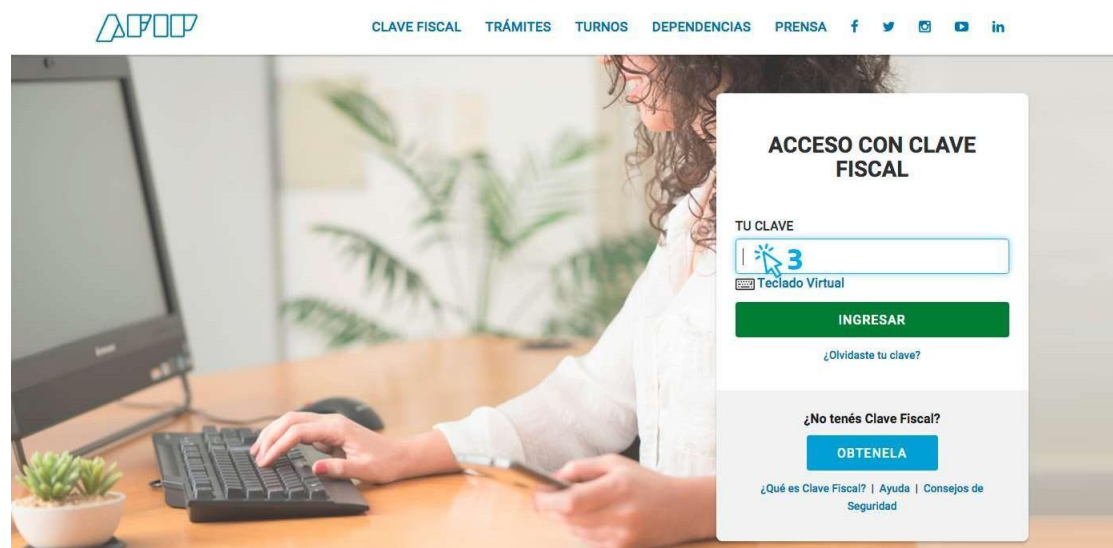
AFIP

CLAVE FISCAL TRÁMITES TURNOS DEPENDENCIAS PRENSA f in

ACCESO CON CLAVE FISCAL

TU CLAVE

3

Teclado Virtual

INGRESAR

¿Olvidaste tu clave?

¿No tenés Clave Fiscal?

OBTENELA

¿Qué es Clave Fiscal? | Ayuda | Consejos de Seguridad